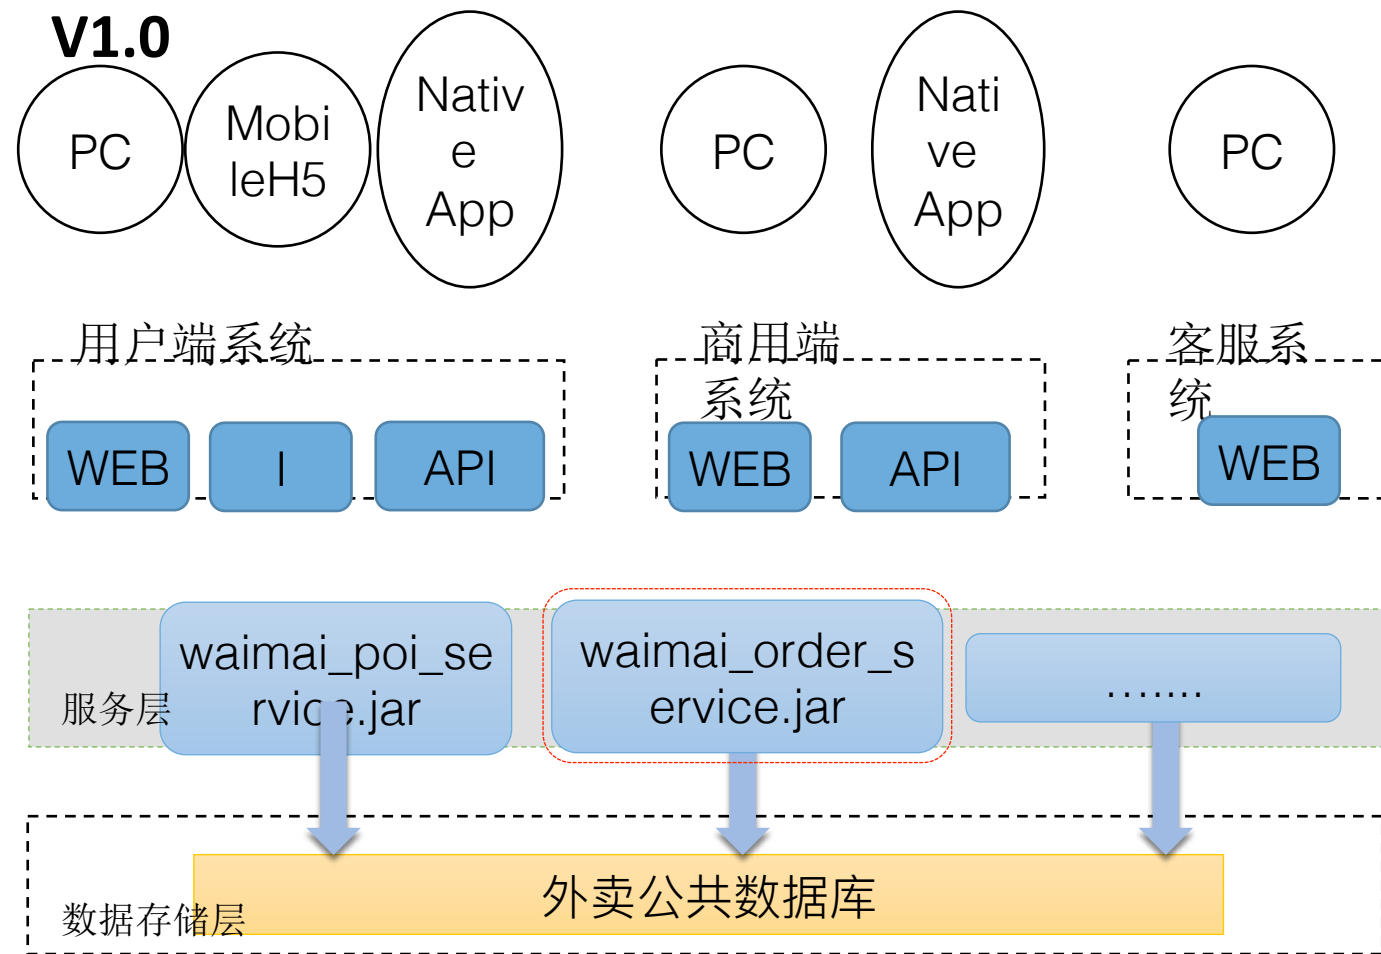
V1.0

PC

Mobi leH5

Nativ e App

PC

Nati ve App

PC

用户端系统

WEB

I

API

商用端系统

WEB

API

客服系统

WEB

服务层

waimai_poi_se rvic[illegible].jar

waimai_order_s ervice.jar

.......

数据存储层

外卖公共数据库